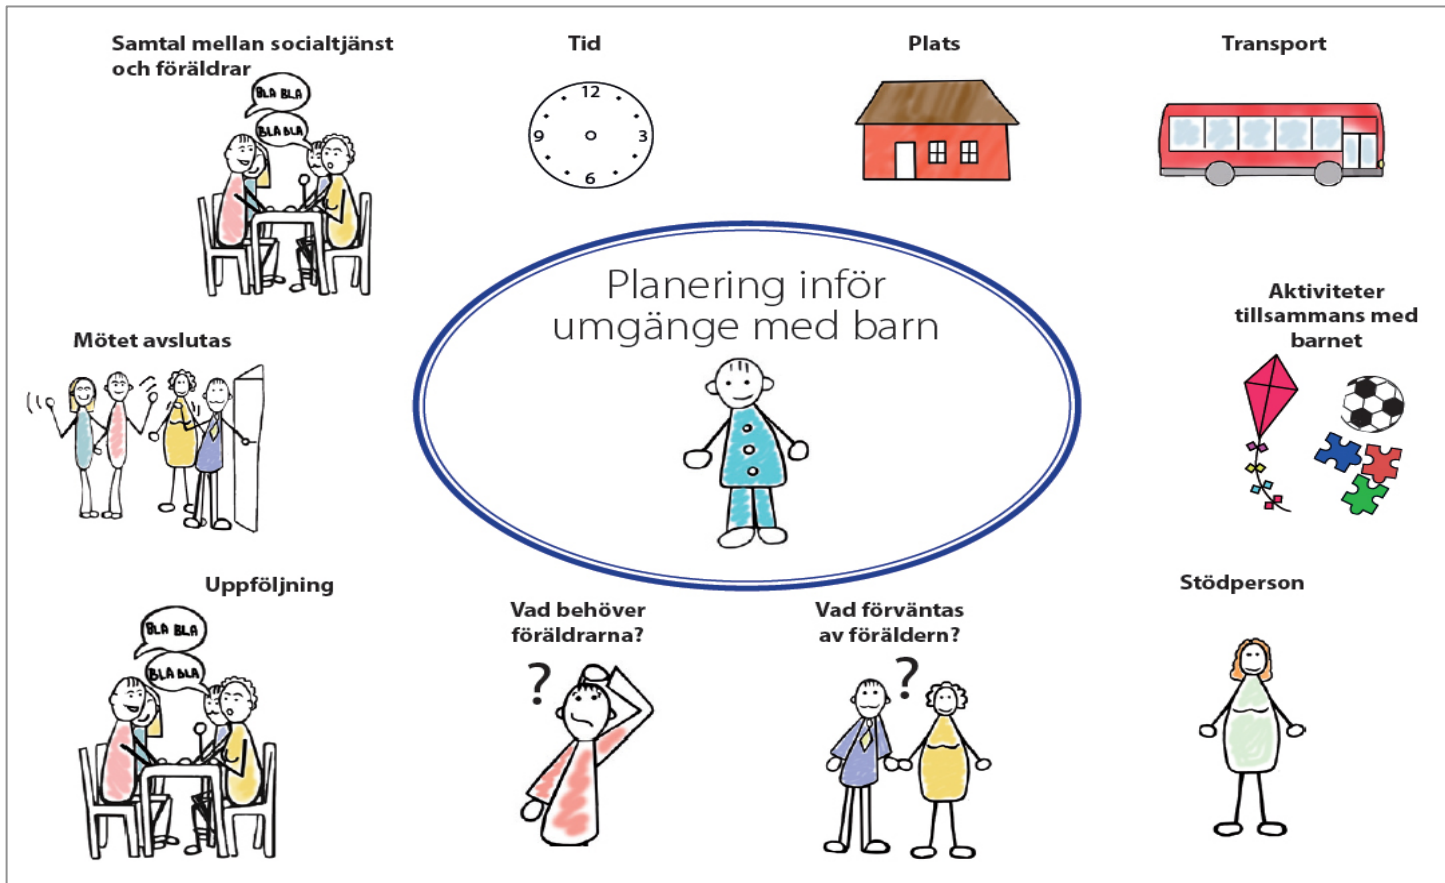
Samtal mellan socialtjänst och föräldrar

BLA BLA

BLA BLA

Tid

12
3
6
9

Plats

Transport

Planering inför umgänge med barn

Aktiviteter tillsammans med barnet

Mötet avslutas

Uppföljning

BLA BLA

BLA BLA

Vad behöver föräldrarna?

?

Vad förväntas av föräldern?

?

Stödperson